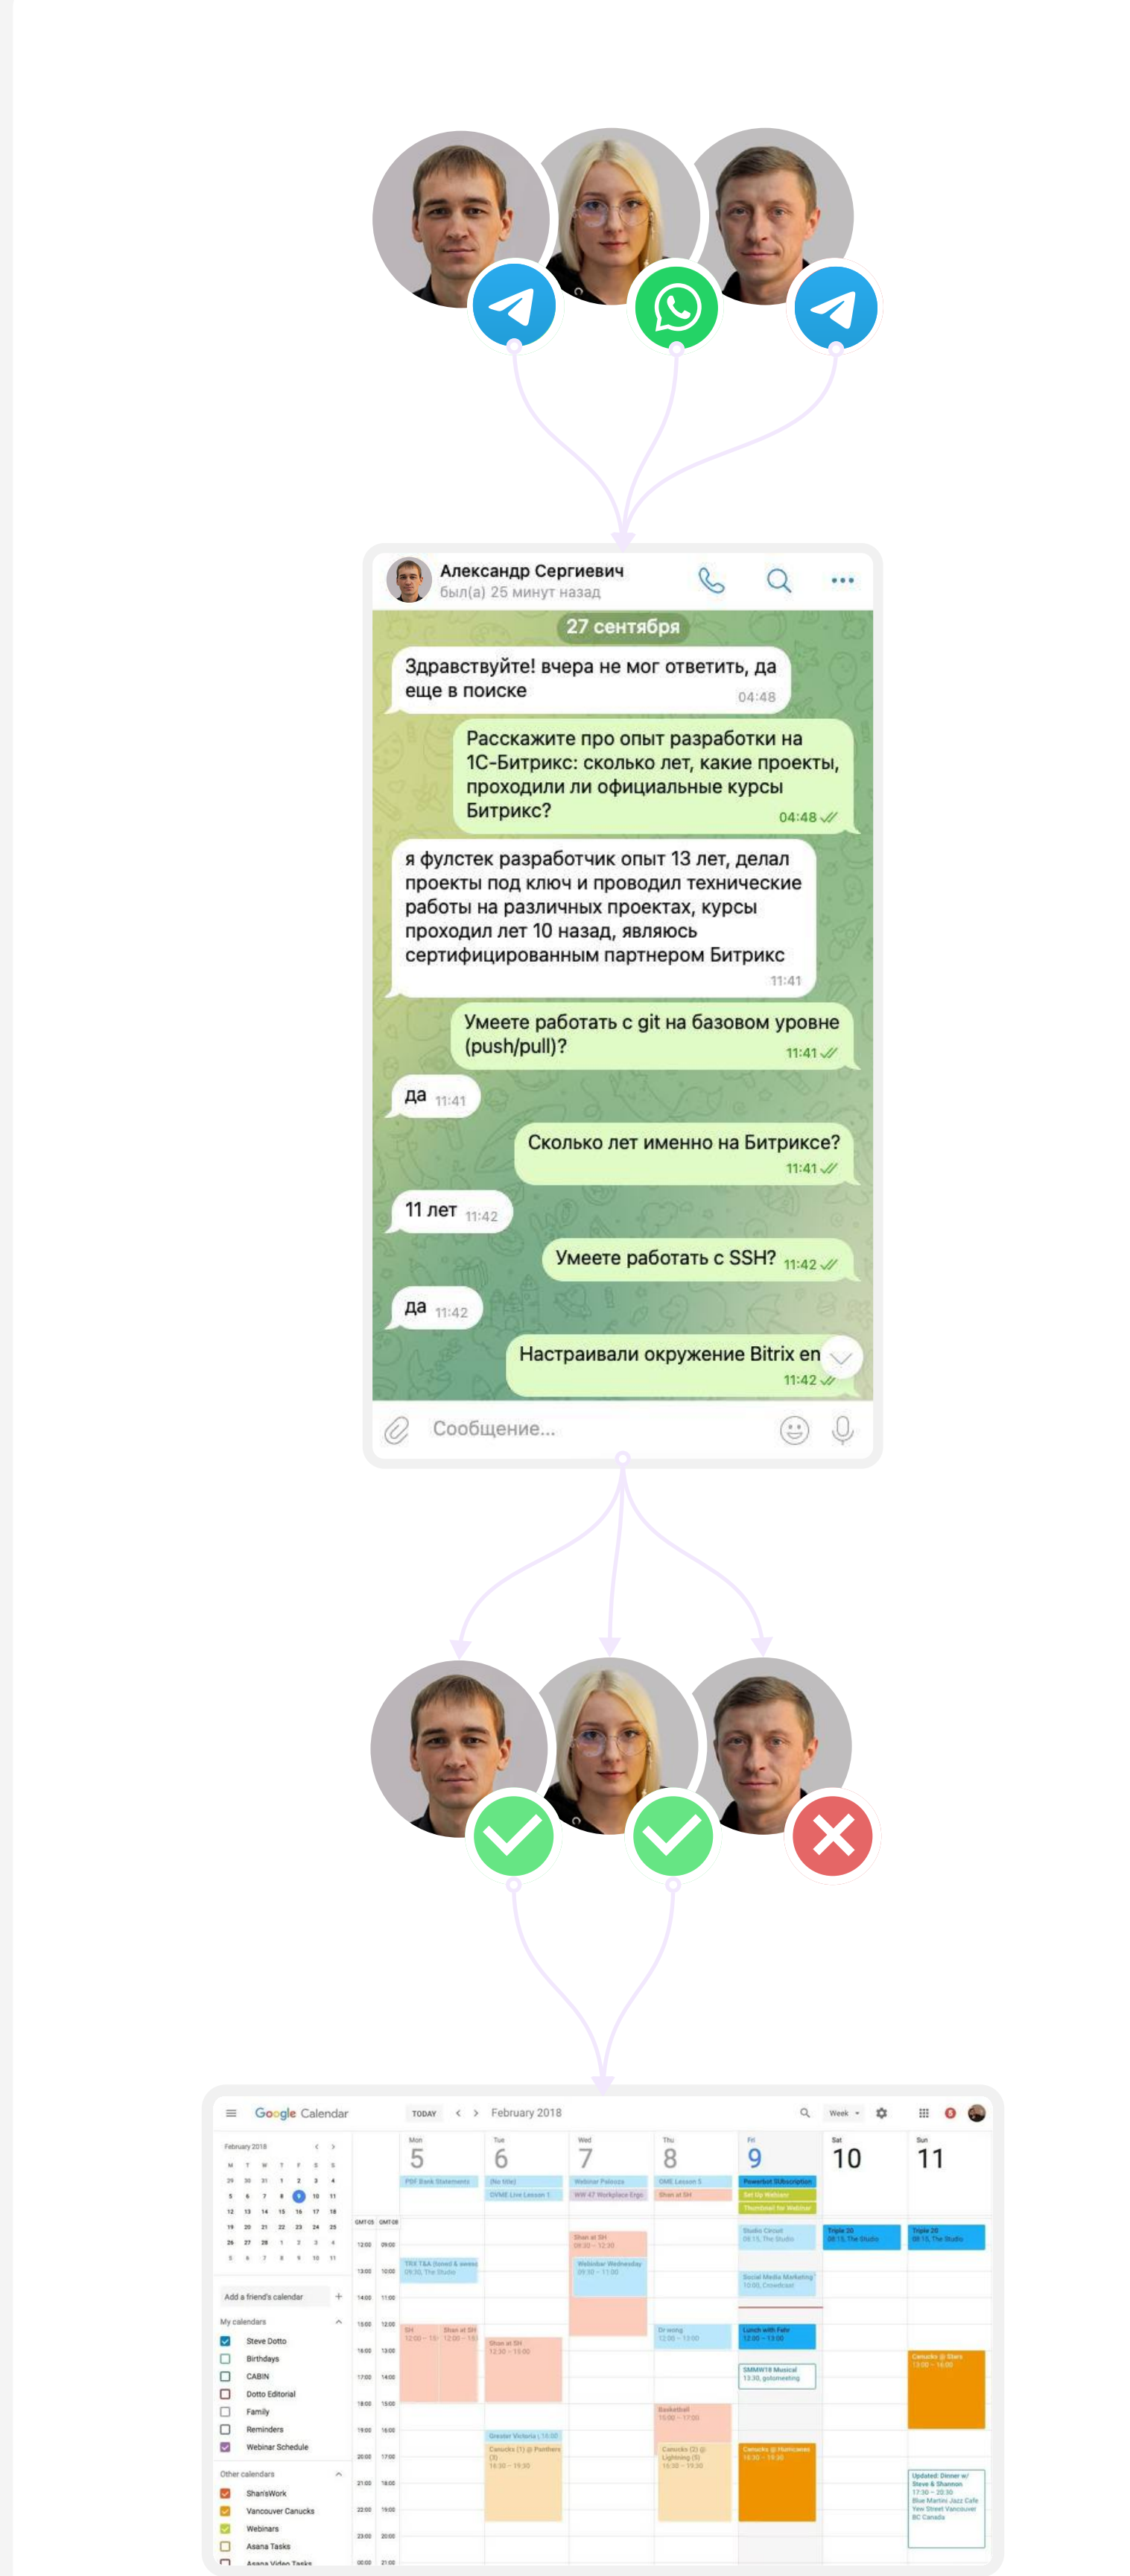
Александр Сергиевич
был(а) 25 минут назад

27 сентября

Здравствуйте! вчера не мог ответить, да еще в поиске 04:48

Расскажите про опыт разработки на 1С-Битрикс: сколько лет, какие проекты, проходили ли официальные курсы Битрикс? 04:48

я фулстек разработчик опыт 13 лет, делал проекты под ключ и проводил технические работы на различных проектах, курсы проходил лет 10 назад, являюсь сертифицированным партнером Битрикс 11:41

Умеете работать с git на базовом уровне (push/pull)? 11:41

да 11:41

Сколько лет именно на Битриксе? 11:41

11 лет 11:42

Умеете работать с SSH? 11:42

да 11:42

Настраивали окружение Bitrix en 11:42

Сообщение...

Google Calendar TODAY February 2018 Week

February 2018

Mon 5 Tue 6 Wed 7 Thu 8 Fri 9 Sat 10 Sun 11

Add a friend's calendar

My calendars
Steve Dotto
Birthdays
CABIN
Dotto Editorial
Family
Reminders
Webinar Schedule

Other calendars
Shan'sWork
Vancouver Canucks
Webinars
Asana Tasks
Asana Video Tasks